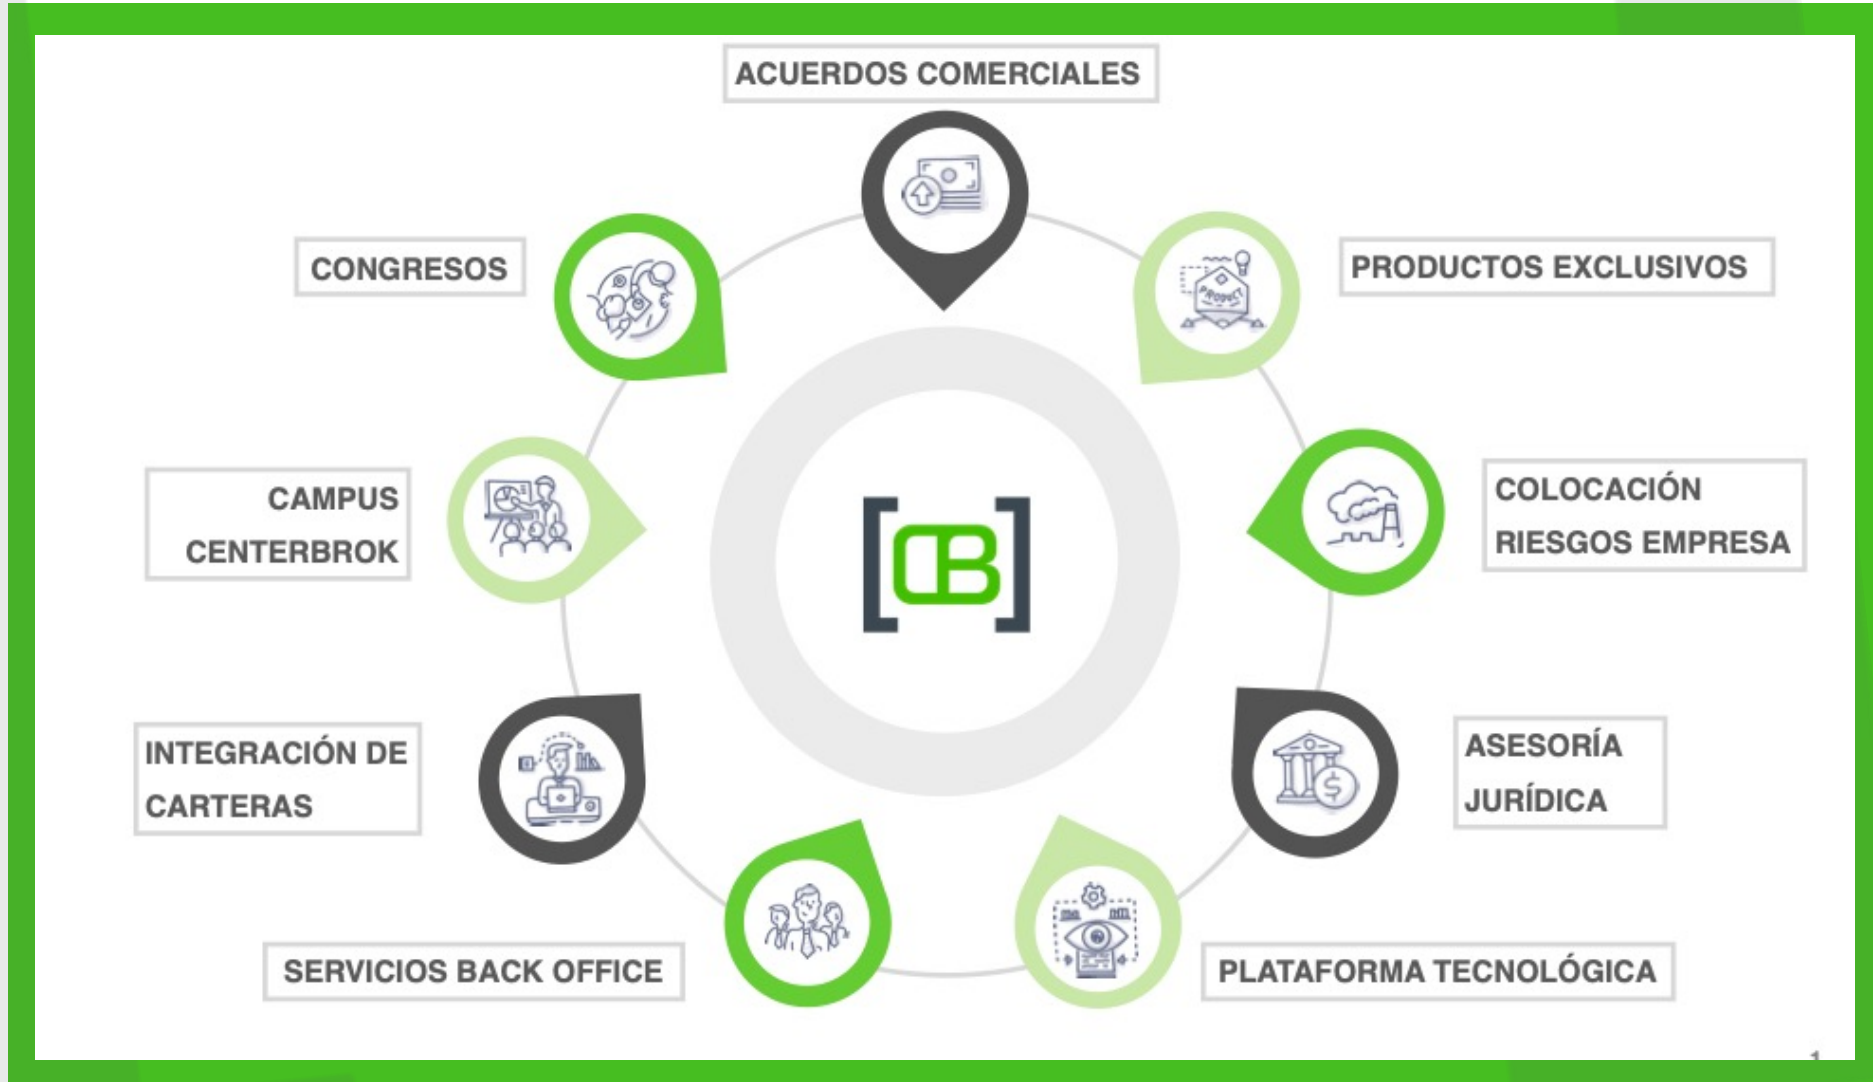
ACUERDOS COMERCIALES

CONGRESOS

PRODUCTOS EXCLUSIVOS

CAMPUS CENTERBROK

COLOCACIÓN RIESGOS EMPRESA

INTEGRACIÓN DE CARTERAS

ASESORÍA JURÍDICA

SERVICIOS BACK OFFICE

PLATAFORMA TECNOLÓGICA

PRODUCT

CB

1